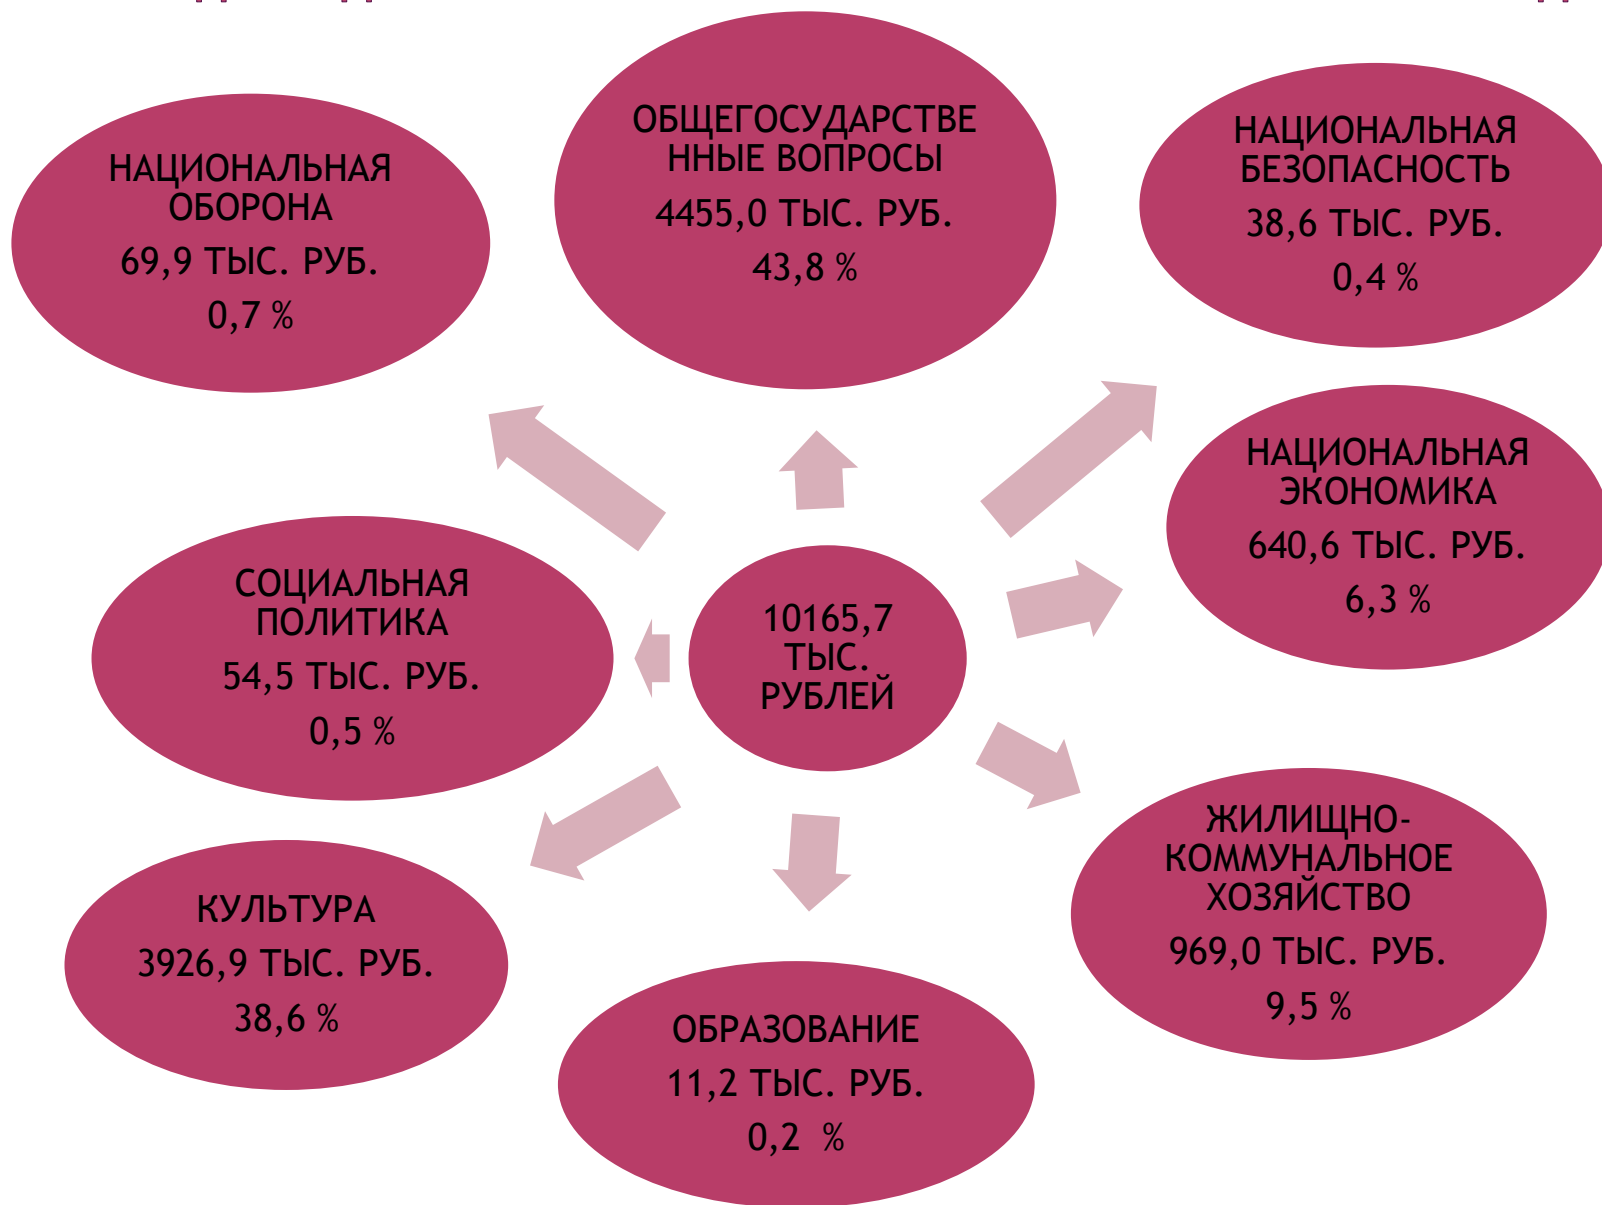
НАЦИОНАЛЬНАЯ ОБОРОНА
69,9 ТЫС. РУБ.
0,7 %

ОБЩЕГОСУДАРСТВЕННЫЕ ВОПРОСЫ
4455,0 ТЫС. РУБ.
43,8 %

НАЦИОНАЛЬНАЯ БЕЗОПАСНОСТЬ
38,6 ТЫС. РУБ.
0,4 %

НАЦИОНАЛЬНАЯ ЭКОНОМИКА
640,6 ТЫС. РУБ.
6,3 %

СОЦИАЛЬНАЯ ПОЛИТИКА
54,5 ТЫС. РУБ.
0,5 %

10165,7 ТЫС. РУБЛЕЙ

ЖИЛИЩНО-КОММУНАЛЬНОЕ ХОЗЯЙСТВО
969,0 ТЫС. РУБ.
9,5 %

КУЛЬТУРА
3926,9 ТЫС. РУБ.
38,6 %

ОБРАЗОВАНИЕ
11,2 ТЫС. РУБ.
0,2 %